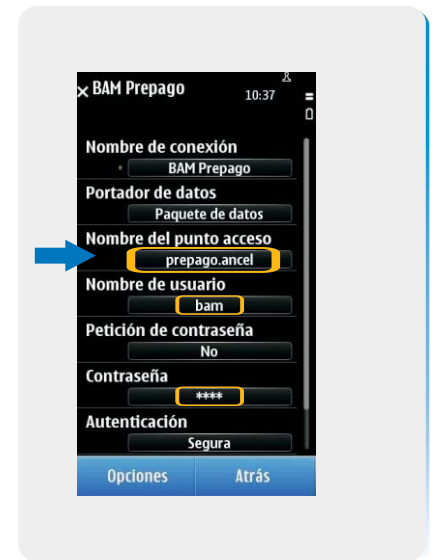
BAM Prepago 10:37

Nombre de conexión
BAM Prepago
Portador de datos
Paquete de datos
Nombre del punto acceso
prepago.ancel
Nombre de usuario
bam
Petición de contraseña
No
Contraseña
****
Autenticación
Segura

Opciones
Atrás